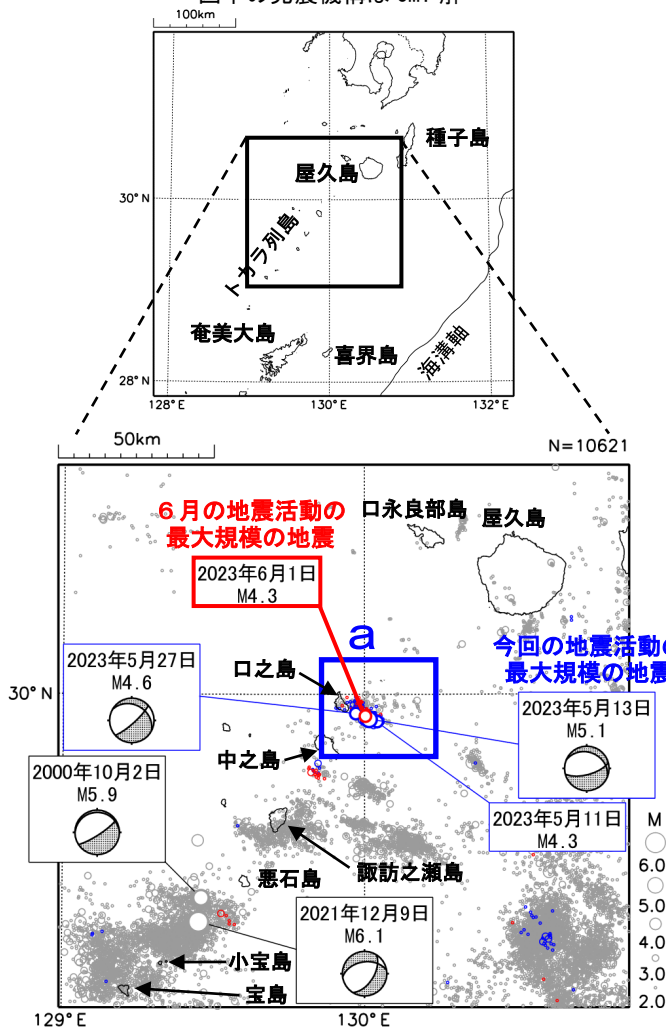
100km

種子島

屋久島

30° N

トカラ列島

奄美大島

喜界島

海溝軸

28° N

128° E

130° E

132° E

50km

N=10621

6月の地震活動の最大規模の地震

口永良部島

屋久島

2023年6月1日
M4.3

a

今回の地震活動の最大規模の地震

30° N

2023年5月27日
M4.6

口之島

2023年5月13日
M5.1

中之島

2000年10月2日
M5.9

2023年5月11日
M4.3

M

6.0

5.0

4.0

3.0

2.0

諏訪之瀬島

悪石島

2021年12月9日
M6.1

小宝島

宝島

129° E

130° E